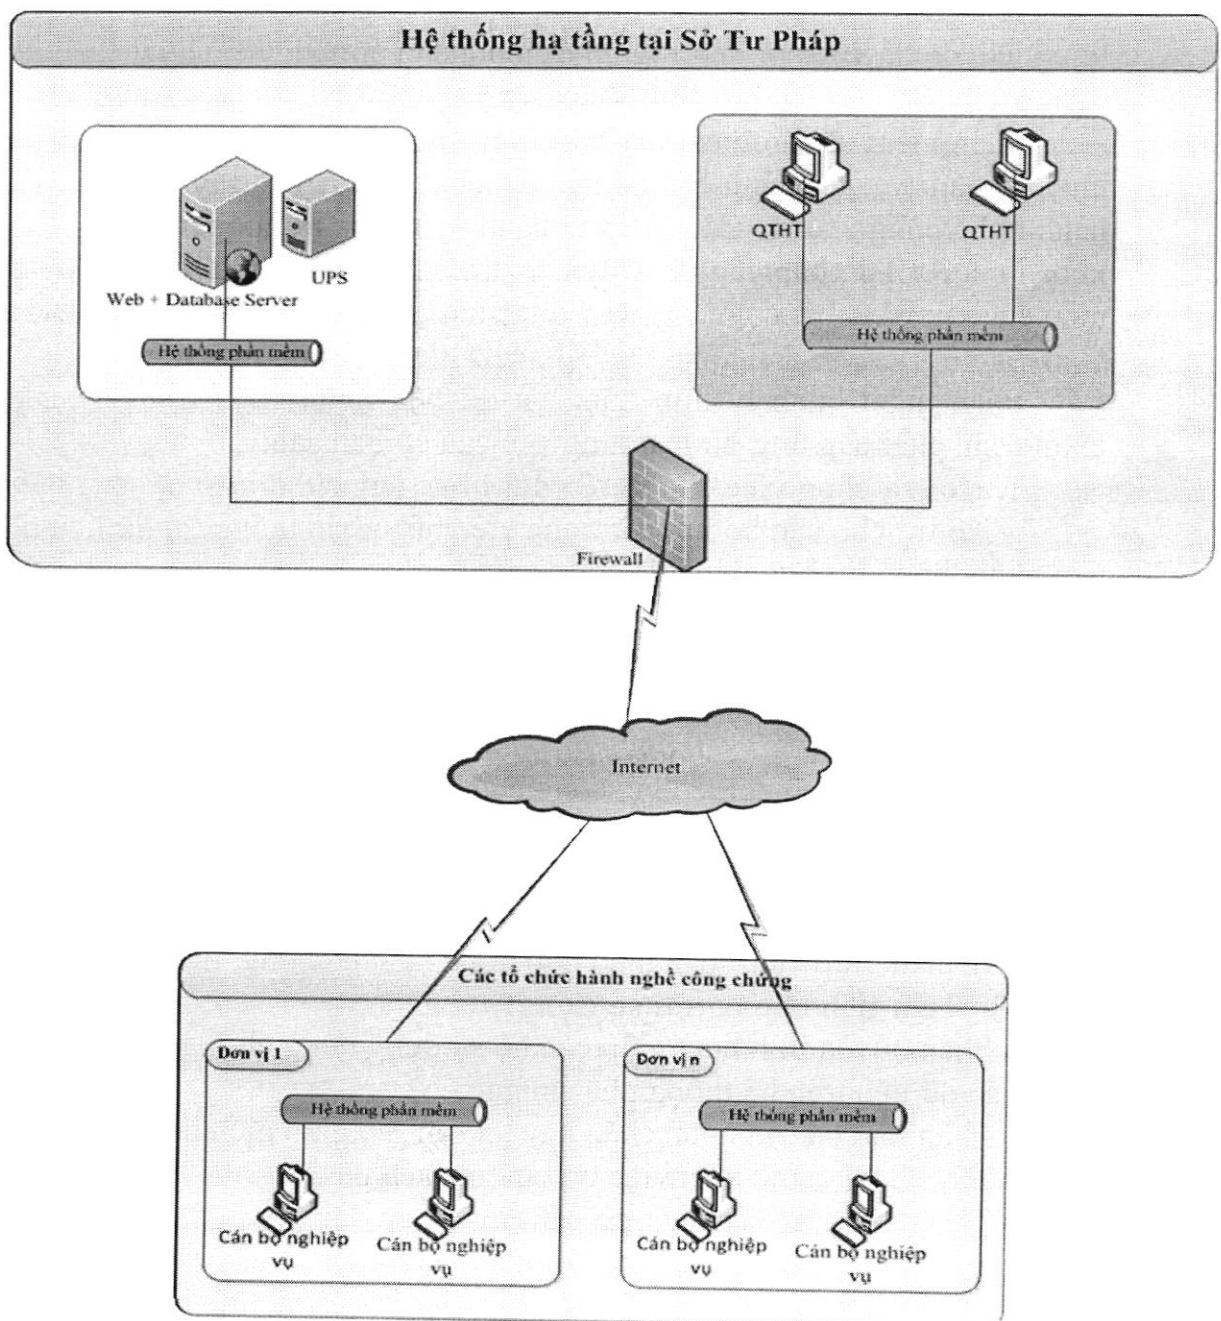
Hệ thống hạ tầng tại Sở Tư Pháp

UPS

Web + Database Server

Hệ thống phần mềm

QTHT

QTHT

Hệ thống phần mềm

Firewall

Internet

Các tổ chức hành nghề công chứng

Đơn vị 1

Hệ thống phần mềm

Cán bộ nghiệp vụ

Cán bộ nghiệp vụ

Đơn vị n

Hệ thống phần mềm

Cán bộ nghiệp vụ

Cán bộ nghiệp vụ